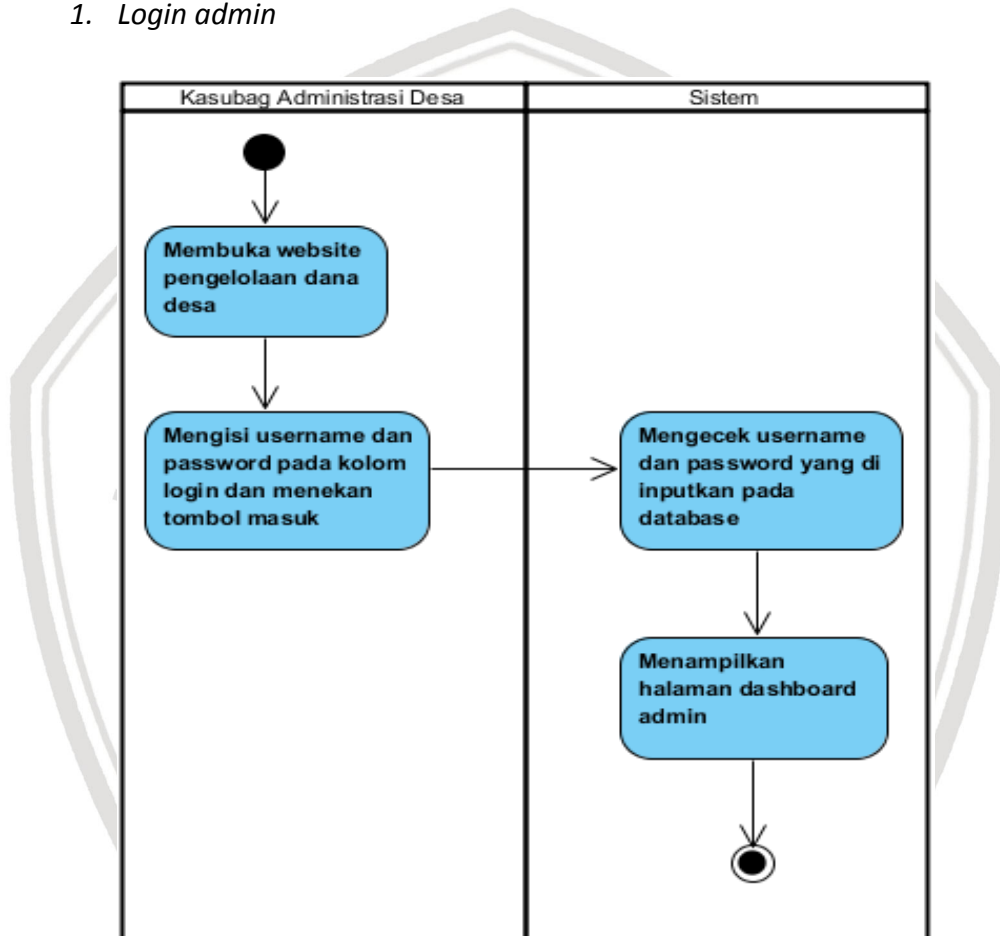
1. Login admin

Kasubag Administrasi Desa

Sistem

Membuka website pengelolaan dana desa

Mengisi username dan password pada kolom login dan menekan tombol masuk

Mengecek username dan password yang di inputkan pada database

Menampilkan halaman dashboard admin